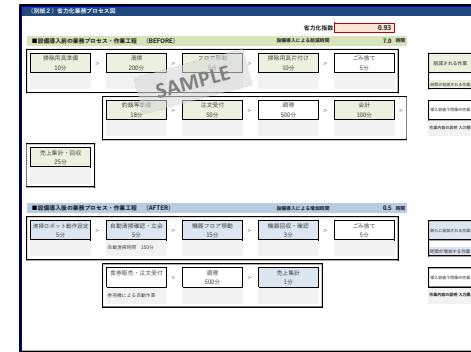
（別紙２）省力化業務プロセス図

省力化指数 0.93

■設備導入前の業務プロセス・作業工程　(BEFORE)　設備導入による削減時間 7.0 時間

掃除用具準備 10分 ＞ 清掃 200分 ＞ フロア移動 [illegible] ＞ 掃除用具片付け 30分 ＞ ごみ捨て 5分

SAMPLE

削減される作業

時間が削減される作業

導入前後で同様の作業

作業内容の説明 入力欄

釣銭等準備 15分 ＞ 注文受付 50分 ＞ 調理 500分 ＞ 会計 100分

売上集計・回収 25分

■設備導入後の業務プロセス・作業工程　(AFTER)　設備導入による増加時間 0.5 時間

清掃ロボット動作設定 5分 ＞ 自動清掃確認・立会 5分 ＞ 機器フロア移動 15分 ＞ 機器回収・確認 3分 ＞ ごみ捨て 5分

自動清掃時間 150分

新たに追加される作業

時間が増加する作業

導入前後で同様の作業

作業内容の説明 入力欄

食券販売・注文受付 ＞ 調理 500分 ＞ 売上集計 1分

券売機による自動作業